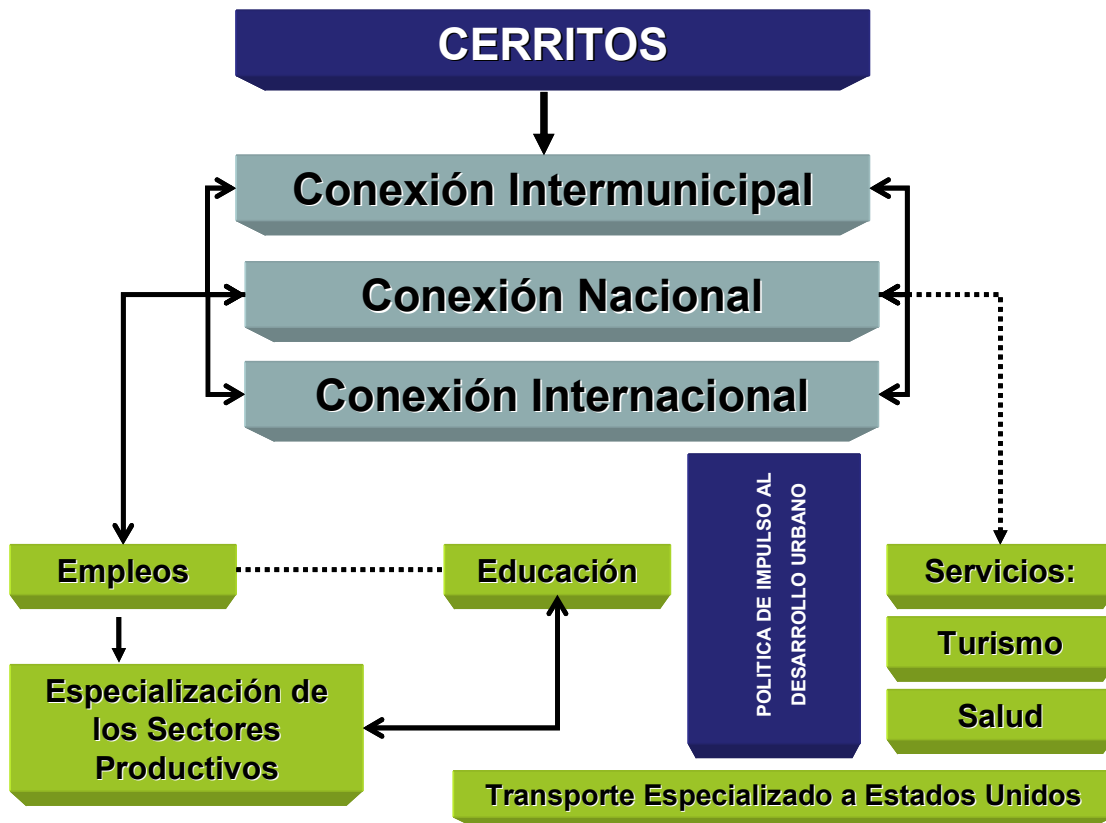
CERRITOS

Conexión Intermunicipal

Conexión Nacional

Conexión Internacional

POLITICA DE IMPULSO AL DESARROLLO URBANO

Empleos

Educación

Servicios:

Turismo

Salud

Especialización de los Sectores Productivos

Transporte Especializado a Estados Unidos